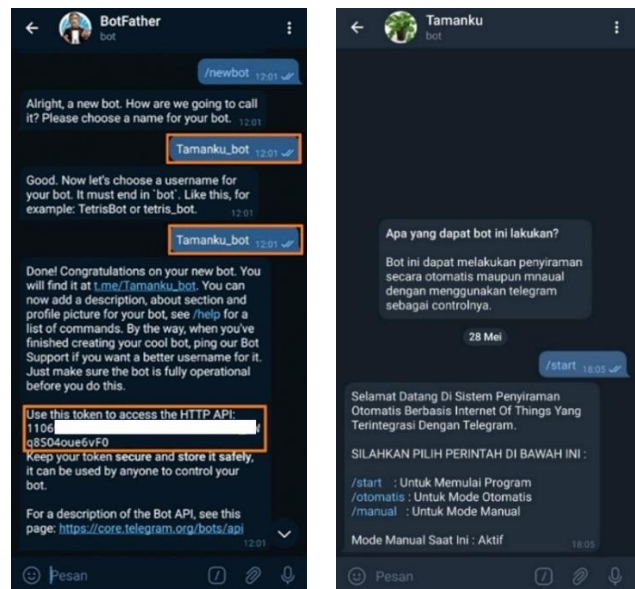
BotFather
bot

/newbot 12:01

Alright, a new bot. How are we going to call it? Please choose a name for your bot. 12:01

Tamanku_bot 12:01

Good. Now let's choose a username for your bot. It must end in `bot`. Like this, for example: TetrisBot or tetris_bot. 12:01

Tamanku_bot 12:01

Done! Congratulations on your new bot. You will find it at t.me/Tamanku_bot. You can now add a description, about section and profile picture for your bot, see /help for a list of commands. By the way, when you've finished creating your cool bot, ping our Bot Support if you want a better username for it. Just make sure the bot is fully operational before you do this.

Use this token to access the HTTP API:
1106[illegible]
q8504oue6vF0
Keep your token secure and store it safely, it can be used by anyone to control your bot.

For a description of the Bot API, see this page: https://core.telegram.org/bots/api 12:01

Pesan

Tamanku
bot

Apa yang dapat bot ini lakukan?

Bot ini dapat melakukan penyiraman secara otomatis maupun mnaual dengan menggunakan telegram sebagai controlnya.

28 Mei

/start 18:05

Selamat Datang Di Sistem Penyiraman Otomatis Berbasis Internet Of Things Yang Terintegrasi Dengan Telegram.

SILAHKAN PILIH PERINTAH DI BAWAH INI :

/start : Untuk Memulai Program
/otomatis : Untuk Mode Otomatis
/manual : Untuk Mode Manual

Mode Manual Saat Ini : Aktif 18:05

Pesan